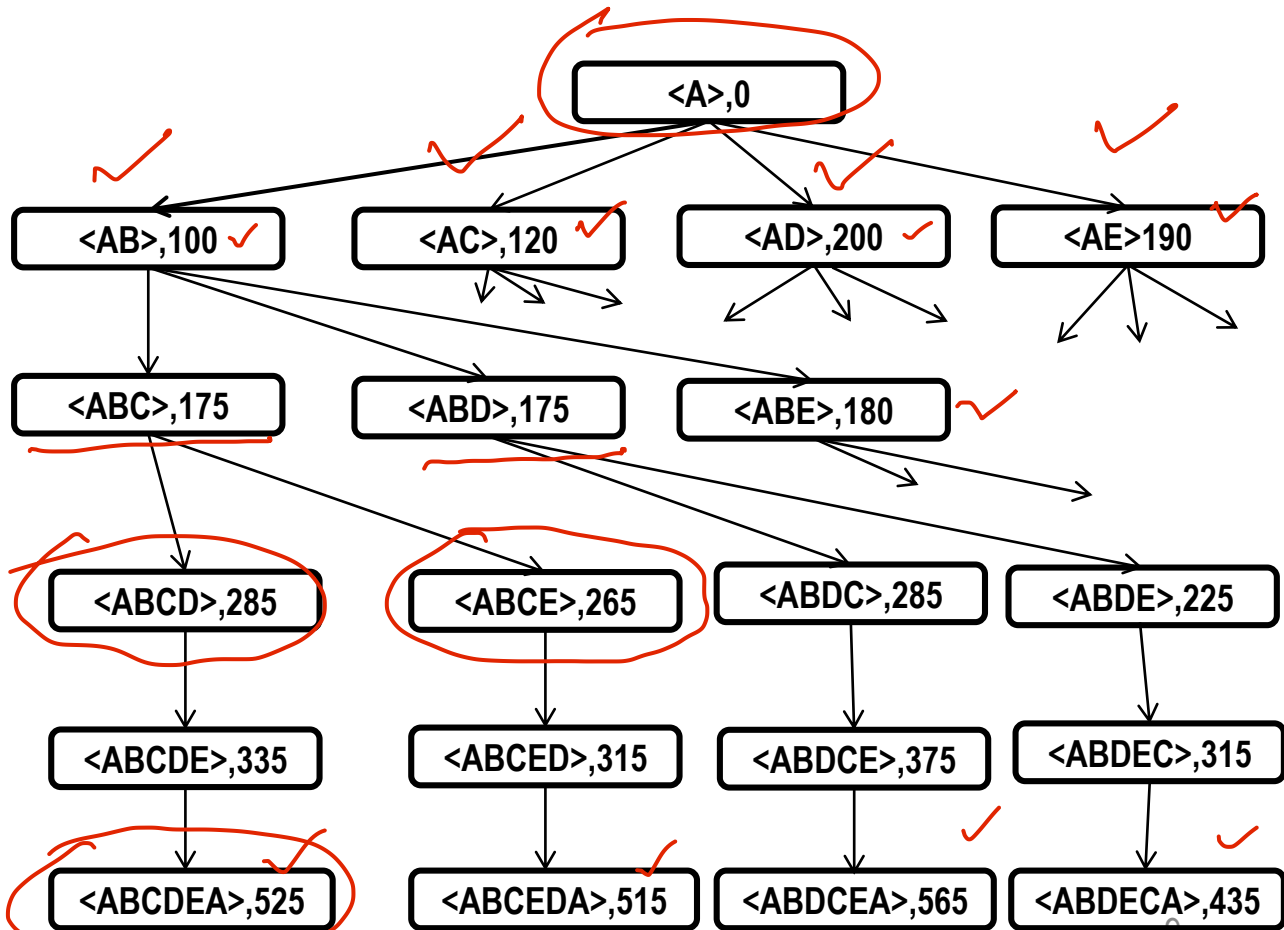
<A>,0

<AB>,100

<AC>,120

<AD>,200

<AE>190

<ABC>,175

<ABD>,175

<ABE>,180

<ABCD>,285

<ABCE>,265

<ABDC>,285

<ABDE>,225

<ABCDE>,335

<ABCED>,315

<ABDCE>,375

<ABDEC>,315

<ABCDEA>,525

<ABCEDA>,515

<ABDCEA>,565

<ABDECA>,435